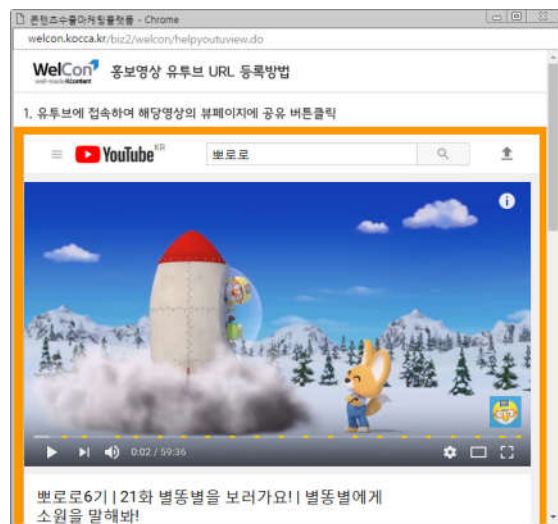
콘텐츠수출마케팅플랫폼 - Chrome

welcon.kocca.kr/biz2/welcon/helpyoutuview.do

WelCon 홍보영상 유튜브 URL 등록방법

1. 유튜브에 접속하여 해당영상의 뷰페이지에 공유 버튼클릭

YouTube KR

뽀로로

0:02 / 59:36

뽀로로6기 | 21화 별똥별을 보러가요! | 별똥별에게 소원을 말해봐!